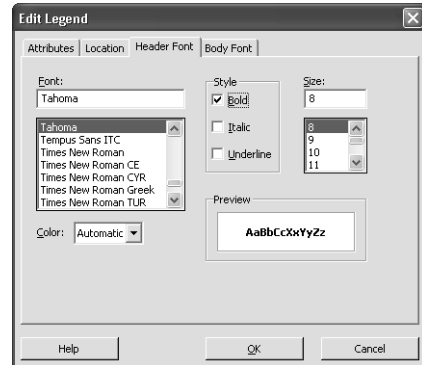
Edit Legend

Attributes | Location | Header Font | Body Font

Font:
Tahoma

Tahoma
Tempus Sans ITC
Times New Roman
Times New Roman CE
Times New Roman CYR
Times New Roman Greek
Times New Roman TUR

Style
☑ Bold
☐ Italic
☐ Underline

Size:
8

8
9
10
11

Color: Automatic

Preview
AaBbCcXxYyZz

Help | OK | Cancel